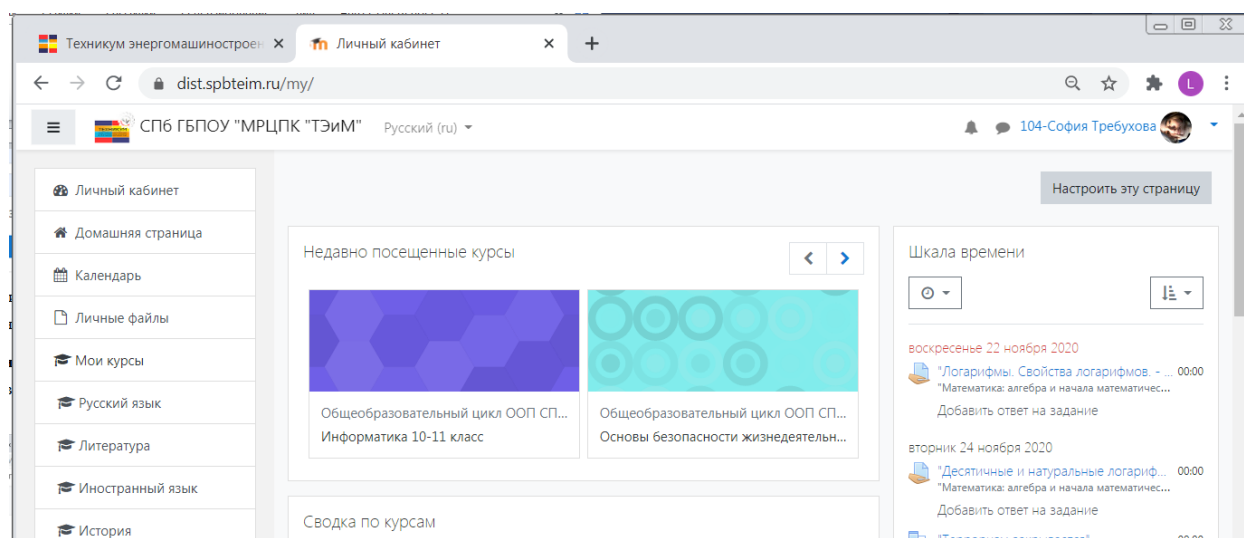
Техникум энергомашиностроен ×
Личный кабинет ×
+
dist.spbteim.ru/my/
L
СПб ГБОУ "МРЦПК "ТЭиМ"
Русский (ru)
104-София Требухова

Личный кабинет
Домашняя страница
Календарь
Личные файлы
Мои курсы
Русский язык
Литература
Иностранный язык
История

Настроить эту страницу

Недавно посещенные курсы
Общеобразовательный цикл ООП СП...
Информатика 10-11 класс
Общеобразовательный цикл ООП СП...
Основы безопасности жизнедеятельн...

Сводка по курсам

Шкала времени
воскресенье 22 ноября 2020
"Логарифмы. Свойства логарифмов. - ... 00:00
"Математика: алгебра и начала математичес...
Добавить ответ на задание
вторник 24 ноября 2020
"Десятичные и натуральные логариф... 00:00
"Математика: алгебра и начала математичес...
Добавить ответ на задание
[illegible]